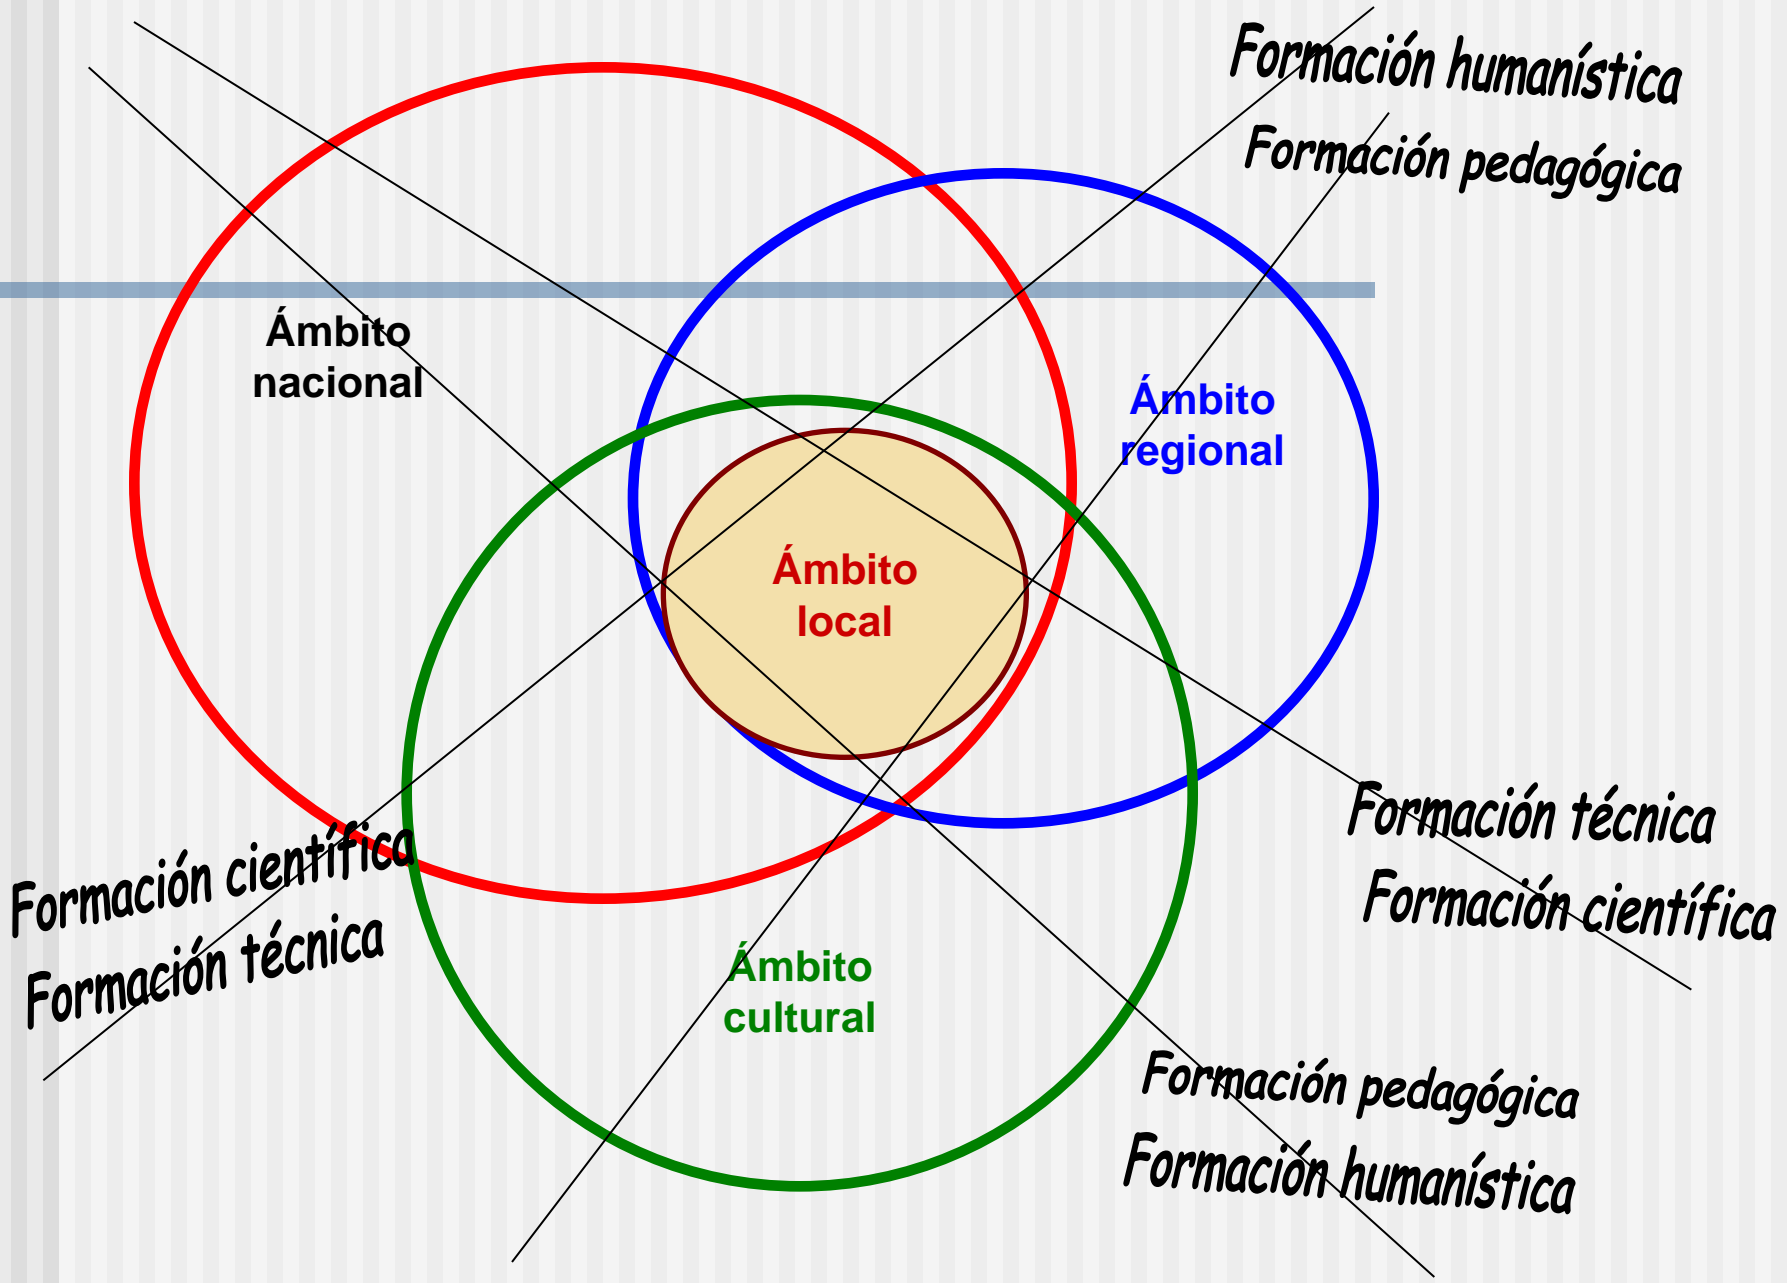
Formación humanística
Formación pedagógica

Ámbito nacional

Ámbito regional

Ámbito local

Formación técnica
Formación científica

Formación científica
Formación técnica

Ámbito cultural

Formación pedagógica
Formación humanística